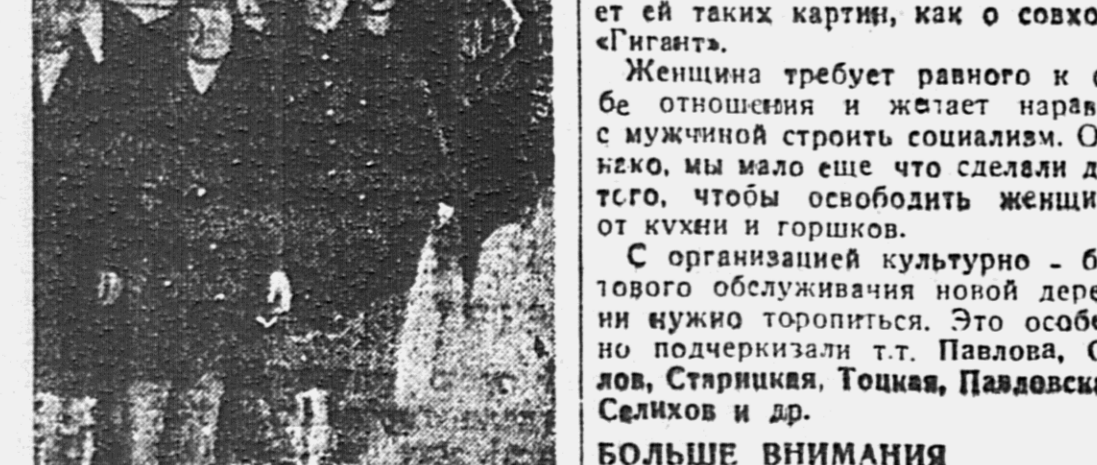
ет ей таких картин, как о совхо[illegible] «Гигант».

Женщина требует равного к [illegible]бе отношения и желает нарав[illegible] с мужчиной строить социализм. О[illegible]нако, мы мало еще что сделали д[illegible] того, чтобы освободить женщи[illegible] от кухни и горшков.

С организацией культурно - б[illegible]тового обслуживачия новой дере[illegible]ни нужно торопиться. Это особе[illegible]но подчеркизали т.т. Павлова, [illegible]лов, Старицкая, Тоцкая, Павловск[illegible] Селихов и др.

БОЛЬШЕ ВНИМАНИЯ